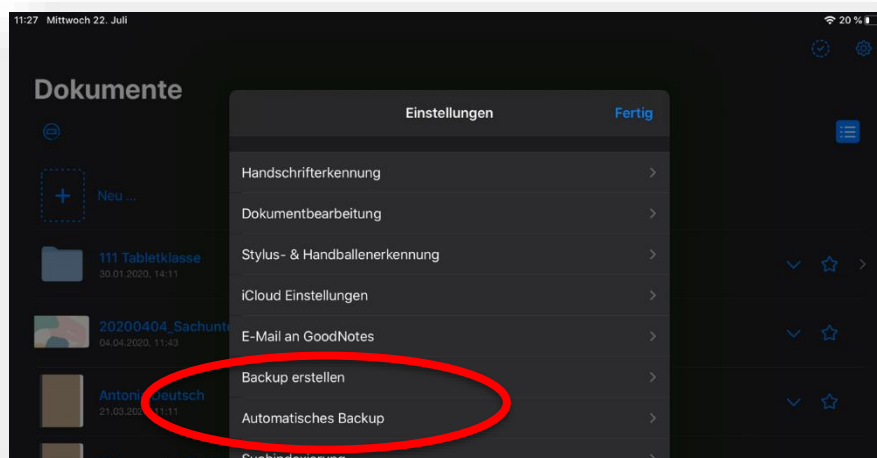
11:27 Mittwoch 22. Juli

20 %

Dokumente

Einstellungen

Fertig

Neu ...

Handschrifterkennung

Dokumentbearbeitung

111 Tabletklasse
30.01.2020, 14:11

Stylus- & Handballenerkennung

iCloud Einstellungen

20200404_Sachunte
04.04.2020, 11:43

E-Mail an GoodNotes

Backup erstellen

Antoni Deutsch
21.03.2020, 11:11

Automatisches Backup

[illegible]